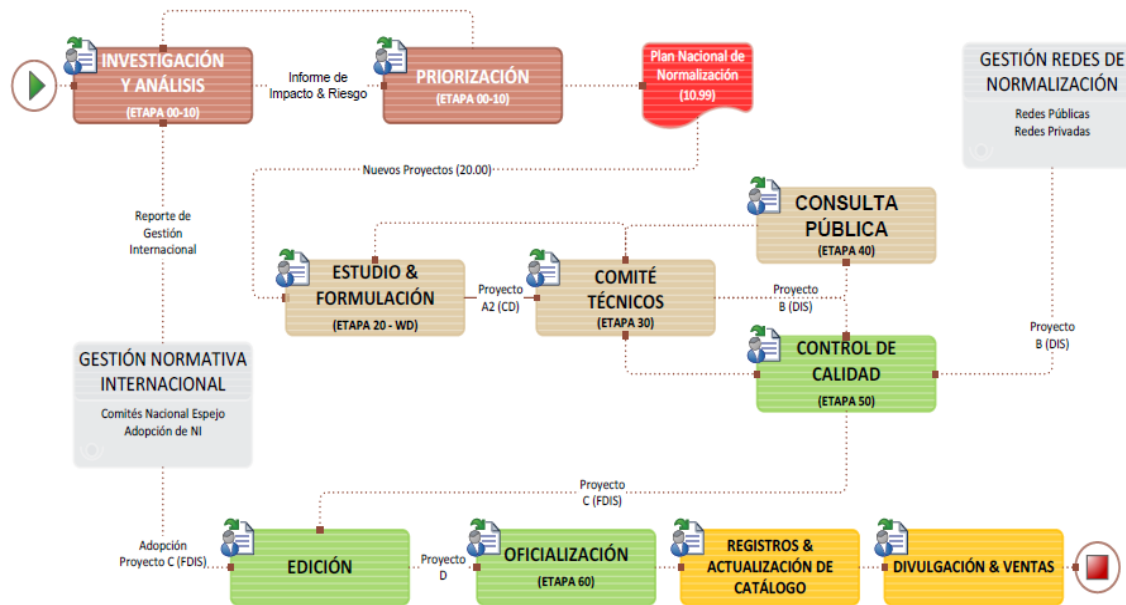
INVESTIGACIÓN Y ANÁLISIS
(ETAPA 00-10)

Informe de Impacto & Riesgo

PRIORIZACIÓN
(ETAPA 00-10)

Plan Nacional de Normalización
(10.99)

GESTIÓN REDES DE NORMALIZACIÓN
Redes Públicas
Redes Privadas

Nuevos Proyectos (20.00)

Reporte de Gestión Internacional

CONSULTA PÚBLICA
(ETAPA 40)

ESTUDIO & FORMULACIÓN
(ETAPA 20 - WD)

Proyecto A2 (CD)

COMITÉ TÉCNICOS
(ETAPA 30)

Proyecto B (DIS)

Proyecto B (DIS)

GESTIÓN NORMATIVA INTERNACIONAL
Comités Nacional Espejo
Adopción de NI

CONTROL DE CALIDAD
(ETAPA 50)

Proyecto C (FDIS)

Adopción Proyecto C (FDIS)

EDICIÓN

Proyecto D

OFICIALIZACIÓN
(ETAPA 60)

REGISTROS & ACTUALIZACIÓN DE CATÁLOGO

DIVULGACIÓN & VENTAS